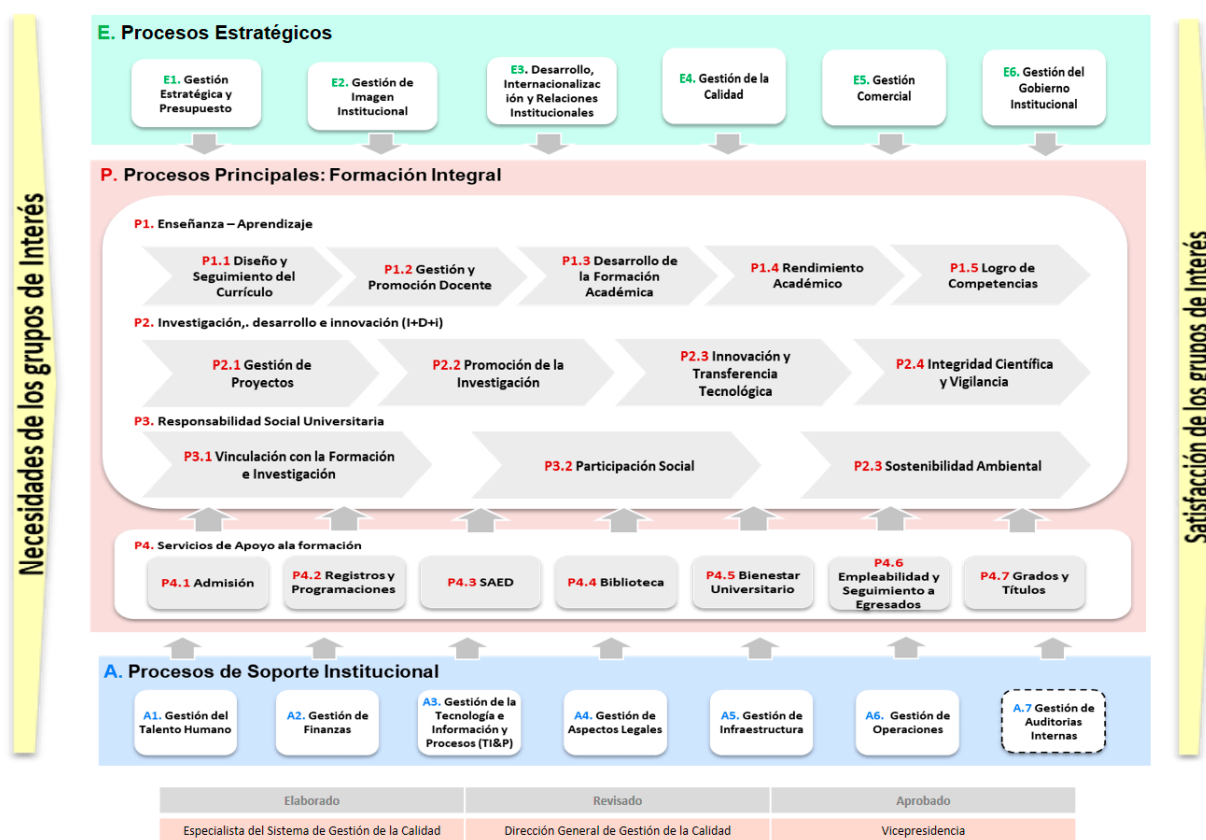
Necesidades de los grupos de Interés

E. Procesos Estratégicos

E1. Gestión Estratégica y Presupuesto

E2. Gestión de Imagen Institucional

E3. Desarrollo, Internacionalización y Relaciones Institucionales

E4. Gestión de la Calidad

E5. Gestión Comercial

E6. Gestión del Gobierno Institucional

P. Procesos Principales: Formación Integral

P1. Enseñanza – Aprendizaje

P1.1 Diseño y Seguimiento del Currículo

P1.2 Gestión y Promoción Docente

P1.3 Desarrollo de la Formación Académica

P1.4 Rendimiento Académico

P1.5 Logro de Competencias

P2. Investigación,. desarrollo e innovación (I+D+i)

P2.1 Gestión de Proyectos

P2.2 Promoción de la Investigación

P2.3 Innovación y Transferencia Tecnológica

P2.4 Integridad Científica y Vigilancia

P3. Responsabilidad Social Universitaria

P3.1 Vinculación con la Formación e Investigación

P3.2 Participación Social

P2.3 Sostenibilidad Ambiental

P4. Servicios de Apoyo ala formación

P4.1 Admisión

P4.2 Registros y Programaciones

P4.3 SAED

P4.4 Biblioteca

P4.5 Bienestar Universitario

P4.6 Empleabilidad y Seguimiento a Egresados

P4.7 Grados y Títulos

A. Procesos de Soporte Institucional

A1. Gestión del Talento Humano

A2. Gestión de Finanzas

A3. Gestión de la Tecnología e Información y Procesos (TI&P)

A4. Gestión de Aspectos Legales

A5. Gestión de Infraestructura

A6. Gestión de Operaciones

A.7 Gestión de Auditorias Internas

Satisfacción de los grupos de Interés

| Elaborado | Revisado | Aprobado |
|---|---|---|
| Especialista del Sistema de Gestión de la Calidad | Dirección General de Gestión de la Calidad | Vicepresidencia |